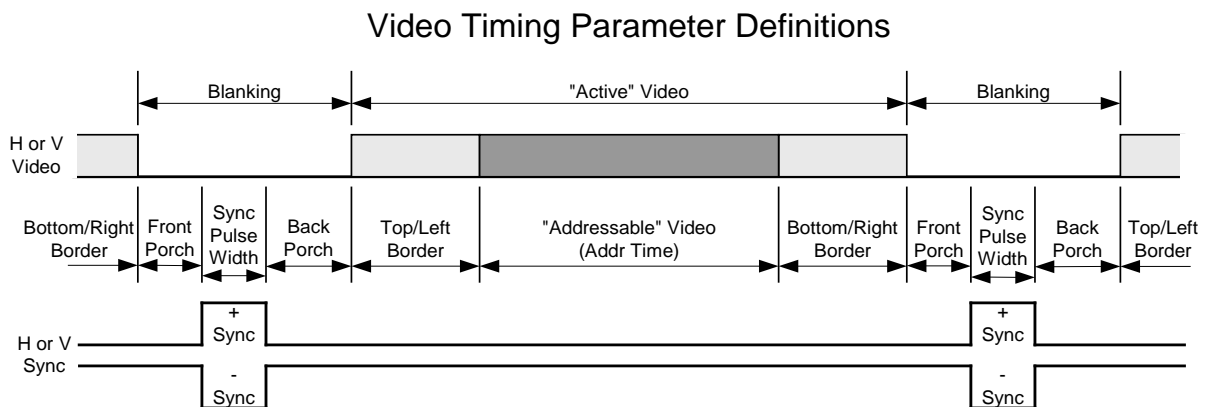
Video Timing Parameter Definitions

Blanking

"Active" Video

Blanking

H or V Video

Bottom/Right Border

Front Porch

Sync Pulse Width

Back Porch

Top/Left Border

"Addressable" Video (Addr Time)

Bottom/Right Border

Front Porch

Sync Pulse Width

Back Porch

Top/Left Border

H or V Sync

+ Sync

- Sync

+ Sync

- Sync